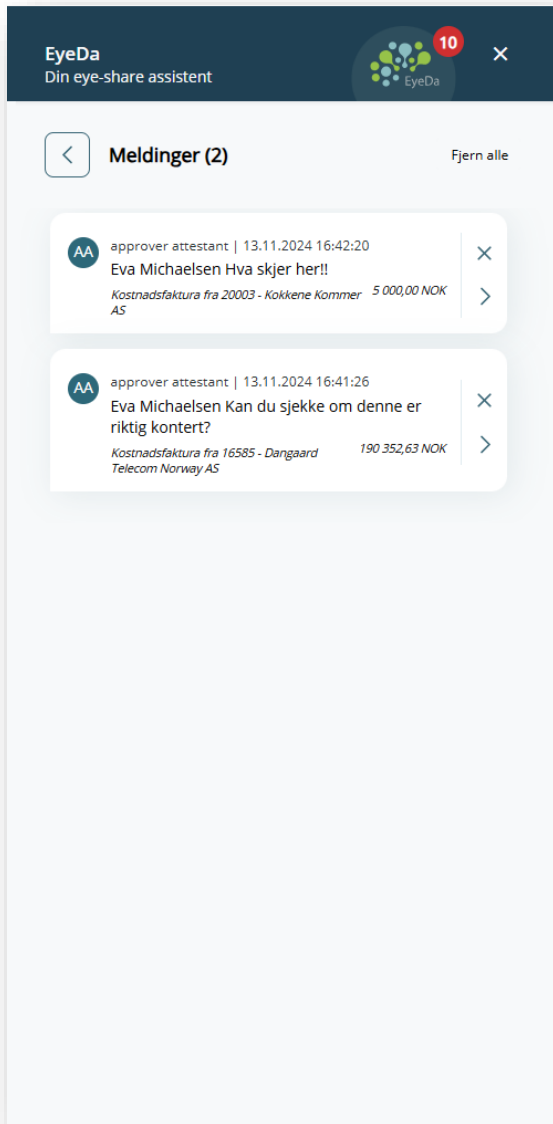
EyeDa
Din eye-share assistent

EyeDa
10

Meldinger (2)

Fjern alle

AA
approver attestant | 13.11.2024 16:42:20
Eva Michaelsen Hva skjer her!!
Kostnadsfaktura fra 20003 - Kokkene Kommer AS
5 000,00 NOK

AA
approver attestant | 13.11.2024 16:41:26
Eva Michaelsen Kan du sjekke om denne er riktig kontert?
Kostnadsfaktura fra 16585 - Dangaard Telecom Norway AS
190 352,63 NOK